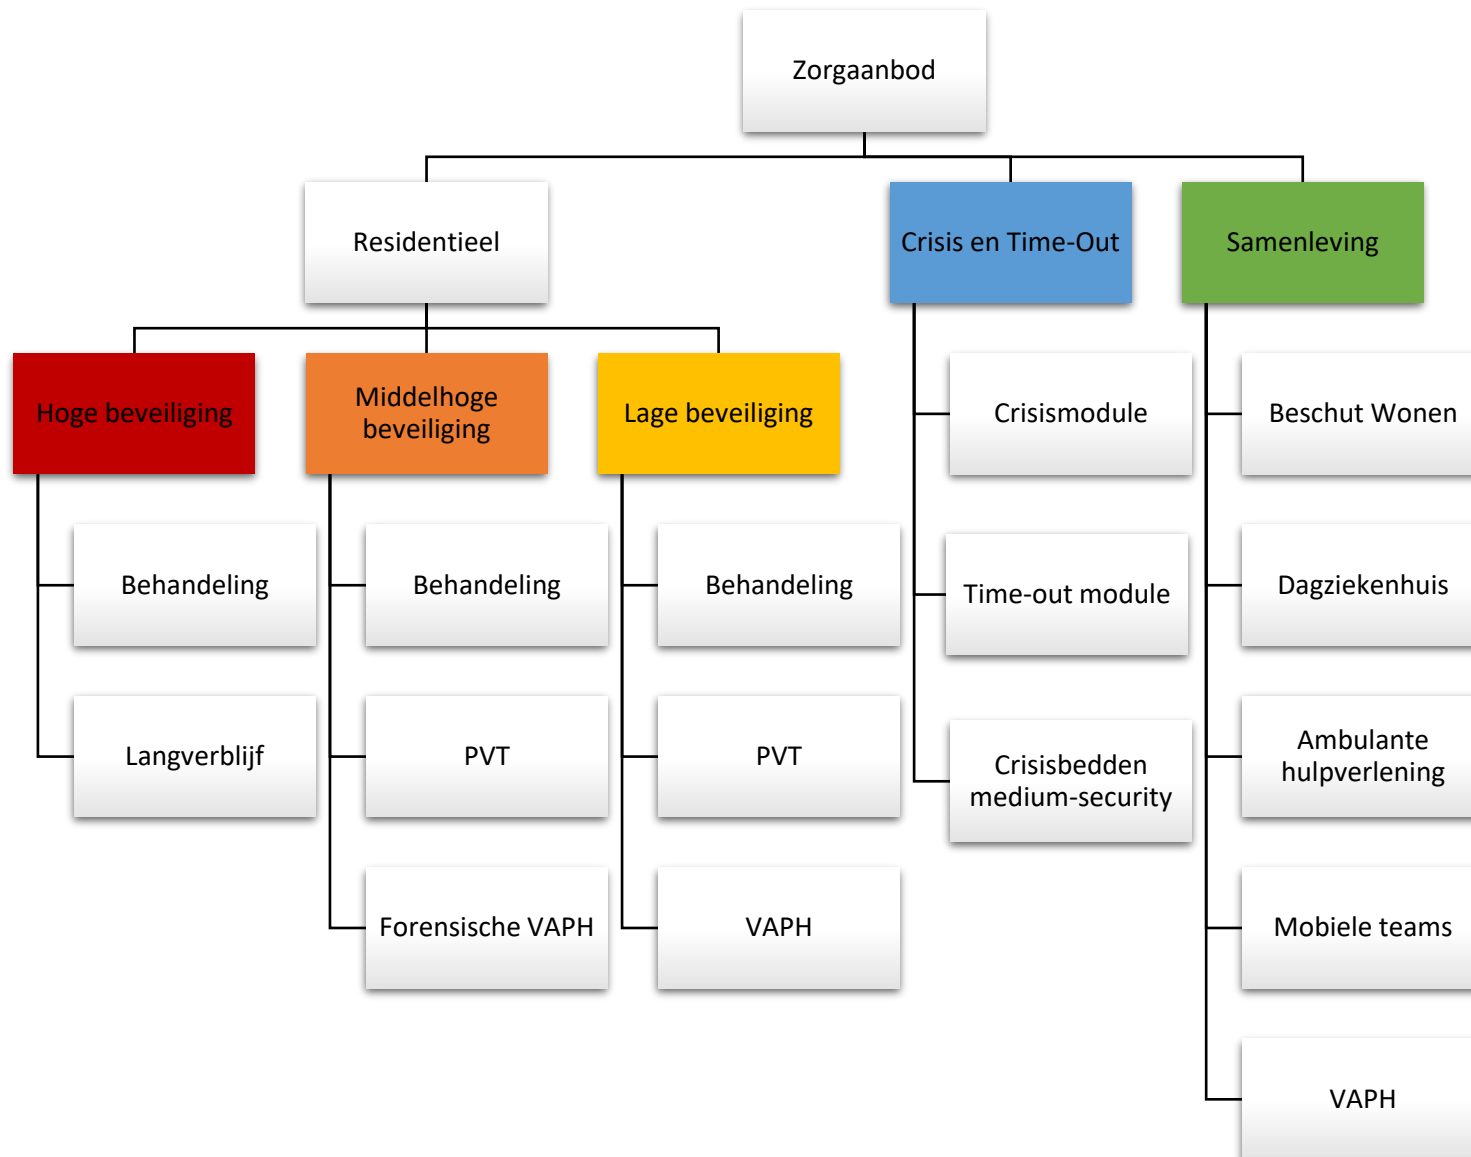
Zorgaanbod

Residentieel

Crisis en Time-Out

Samenleving

Hoge beveiliging

Middelhoge beveiliging

Lage beveiliging

Behandeling

Langverblijf

Behandeling

PVT

Forensische VAPH

Behandeling

PVT

VAPH

Crisismodule

Time-out module

Crisisbedden medium-security

Beschut Wonen

Dagziekenhuis

Ambulante hulpverlening

Mobiele teams

VAPH